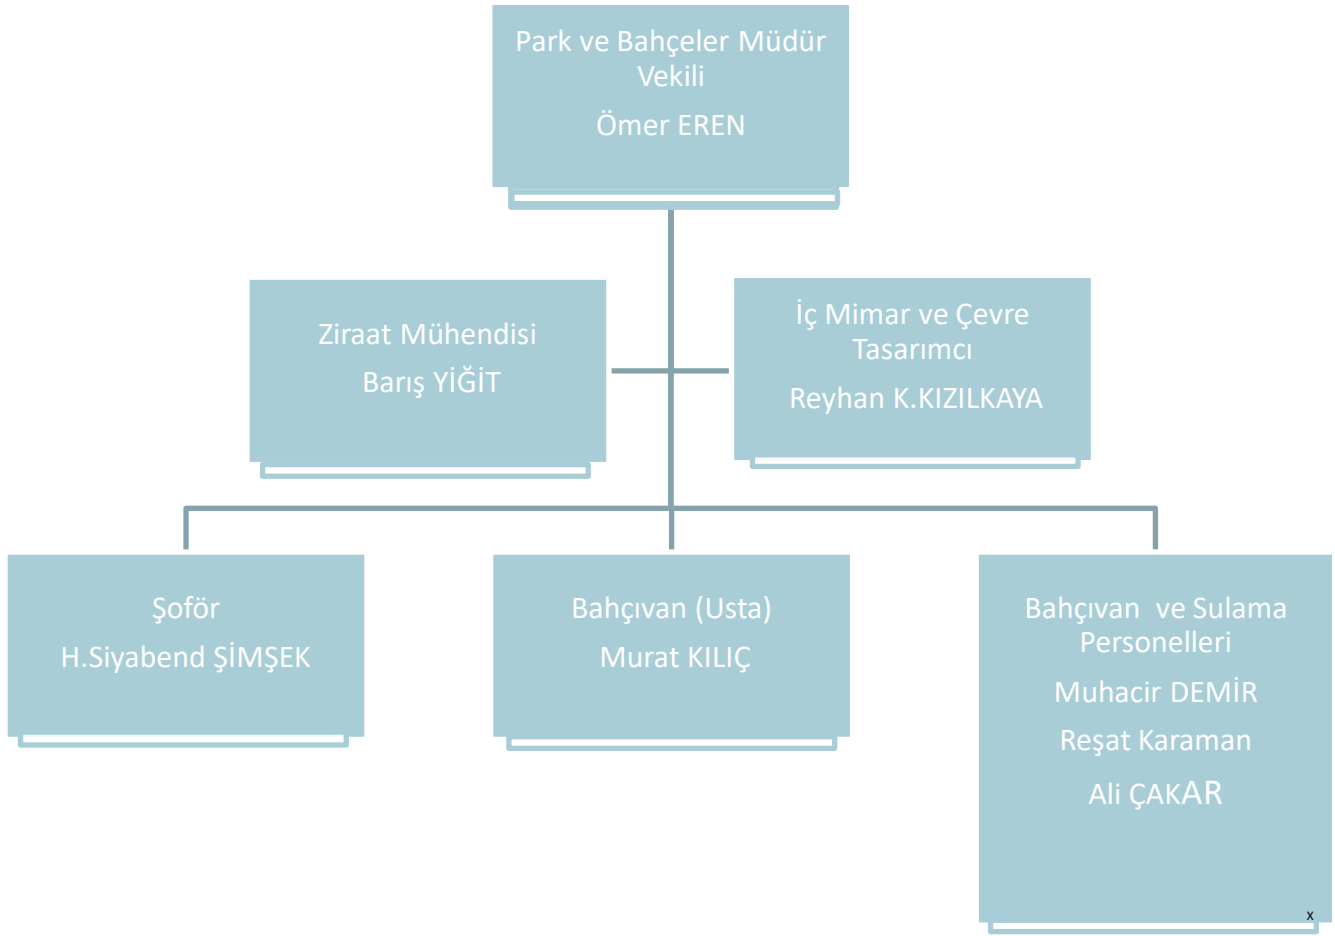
Park ve Bahçeler Müdür Vekili
Ömer EREN

Ziraat Mühendisi
Barış YİĞİT

İç Mimar ve Çevre Tasarımcı
Reyhan K.KIZILKAYA

Şoför
H.Siyabend ŞİMŞEK

Bahçıvan (Usta)
Murat KILIÇ

Bahçıvan ve Sulama Personelleri
Muhacir DEMİR
Reşat Karaman
Ali ÇAKAR

x